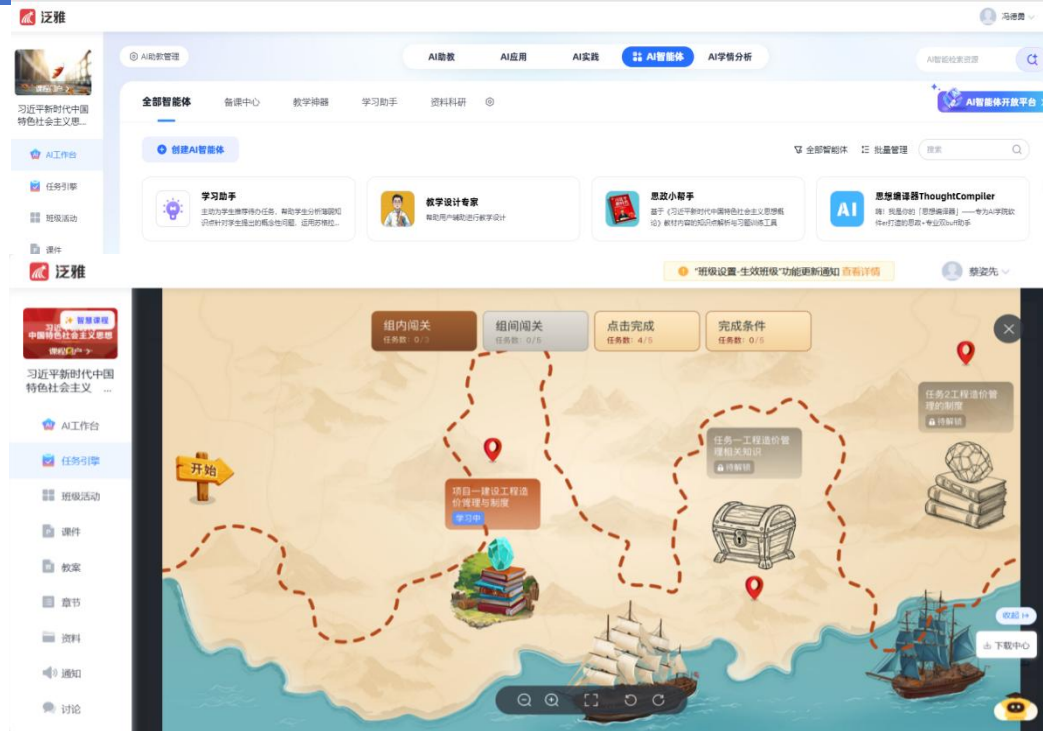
泛雅

冯德贵

习近平新时代中国特色社会主义思...

AI工作台

任务引擎

班级活动

课件

AI助教管理

AI助教

AI应用

AI实践

AI智能体

AI学情分析

AI智能检索资源

全部智能体

备课中心

教学神器

学习助手

资料科研

AI智能体开放平台

创建AI智能体

全部智能体

批量管理

搜索

学习助手

主动为学生推荐待办任务，帮助学生分析薄弱知识点针对学生提出的概念性问题，运用苏格拉...

教学设计专家

帮助用户辅助进行教学设计

思政小帮手

基于《习近平新时代中国特色社会主义思想概论》教材内容的知识点解析与习题训练工具

思想编译器ThoughtCompiler

嗨！我是你的「思想编译器」——专为AI学院软件er打造的思政+专业双buff助手

泛雅

"班级设置-生效班级"功能更新通知 查看详情

蔡姿先

智慧课程

习近平新时代中国特色社会主义思想概论

课程门户

习近平新时代中国特色社会主义 ...

AI工作台

任务引擎

班级活动

课件

教案

章节

资料

通知

讨论

组内闯关
任务数：0/3

组间闯关
任务数：0/5

点击完成
任务数：4/5

完成条件
任务数：0/5

开始

项目一建设工程造价管理与制度
学习中

任务一工程造价管理相关知识
待解锁

任务2工程造价管理的制度
待解锁

收起

下载中心